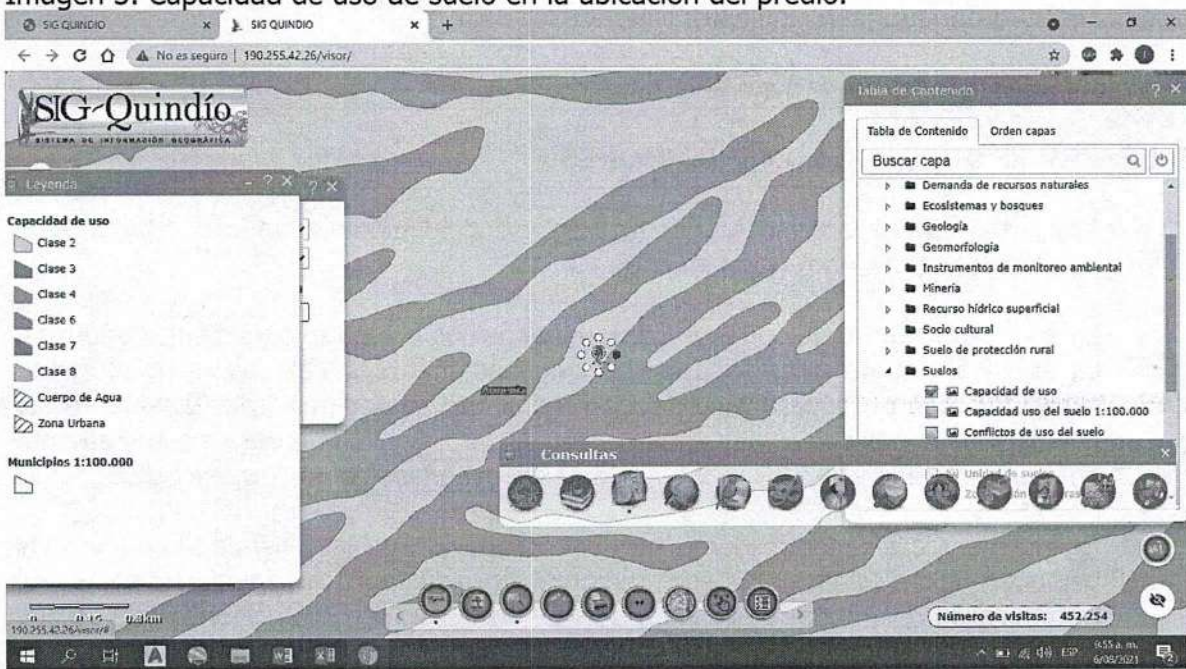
Imagen 3. Capacidad de uso de suelo en la ubicación del predio.

SIG QUINDIO × SIG QUINDIO × +

No es seguro | 190.255.42.26/visor/

SIG-Quindío
SISTEMA DE INFORMACIÓN GEOGRÁFICA

Leyenda - ? ×

Capacidad de uso
Clase 2
Clase 3
Clase 4
Clase 6
Clase 7
Clase 8
Cuerpo de Agua
Zona Urbana

Municipios 1:100.000

Tabla de Contenido ? ×

Tabla de Contenido | Orden capas

Buscar capa

Demanda de recursos naturales
Ecosistemas y bosques
Geología
Geomorfología
Instrumentos de monitoreo ambiental
Minería
Recurso hídrico superficial
Socio cultural
Suelo de protección rural
Suelos
Capacidad de uso
Capacidad uso del suelo 1:100.000
Conflictos de uso del suelo
Unidad de suelos
Zo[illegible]

Consultas ×

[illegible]

0 0.15 0.3km
190.255.42.26/visor/#

Número de visitas: 452.254

ESP 9:55 a. m. 6/08/2021